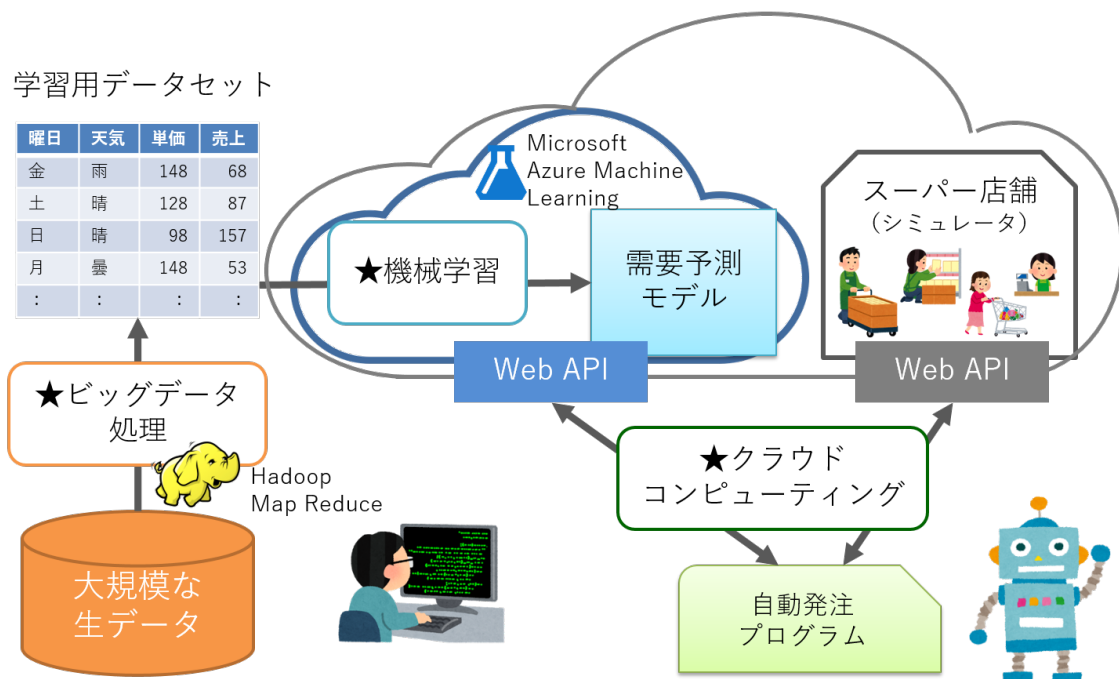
学習用データセット

| 曜日 | 天気 | 単価 | 売上 |
|---|---|---|---|
| 金 | 雨 | 148 | 68 |
| 土 | 晴 | 128 | 87 |
| 日 | 晴 | 98 | 157 |
| 月 | 曇 | 148 | 53 |
| : | : | : | : |

Microsoft Azure Machine Learning

★機械学習

需要予測モデル

スーパー店舗
（シミュレータ）

Web API

Web API

★ビッグデータ処理

Hadoop
Map Reduce

★クラウドコンピューティング

大規模な生データ

自動発注プログラム